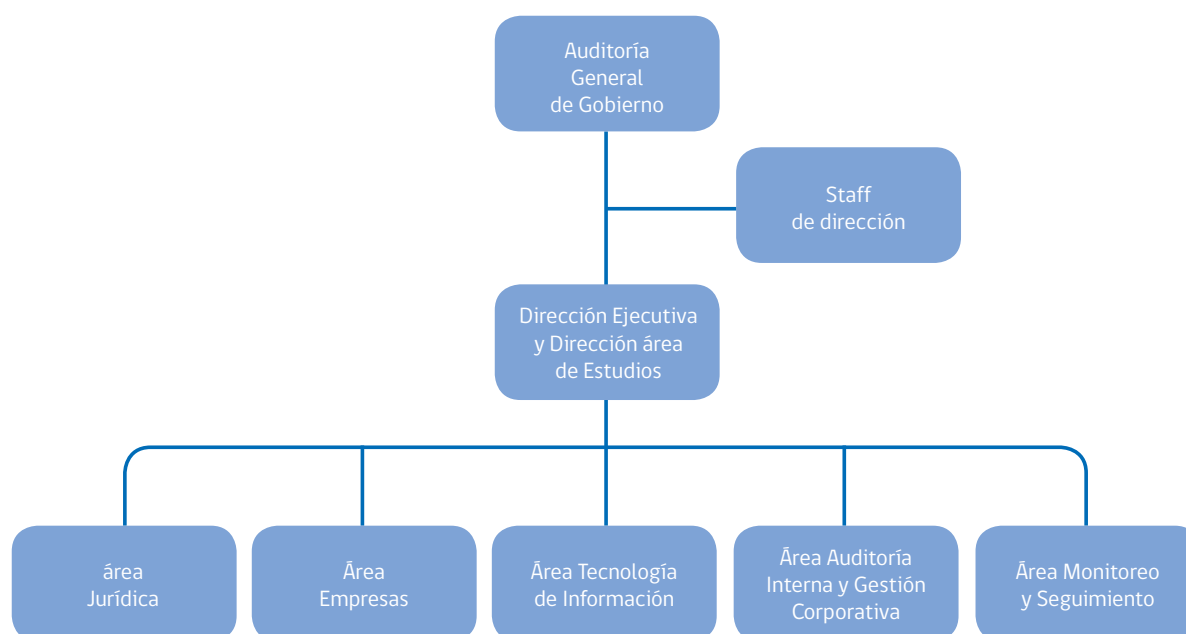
Auditoría General de Gobierno

Staff de dirección

Dirección Ejecutiva y Dirección área de Estudios

área Jurídica

Área Empresas

Área Tecnología de Información

Área Auditoría Interna y Gestión Corporativa

Área Monitoreo y Seguimiento